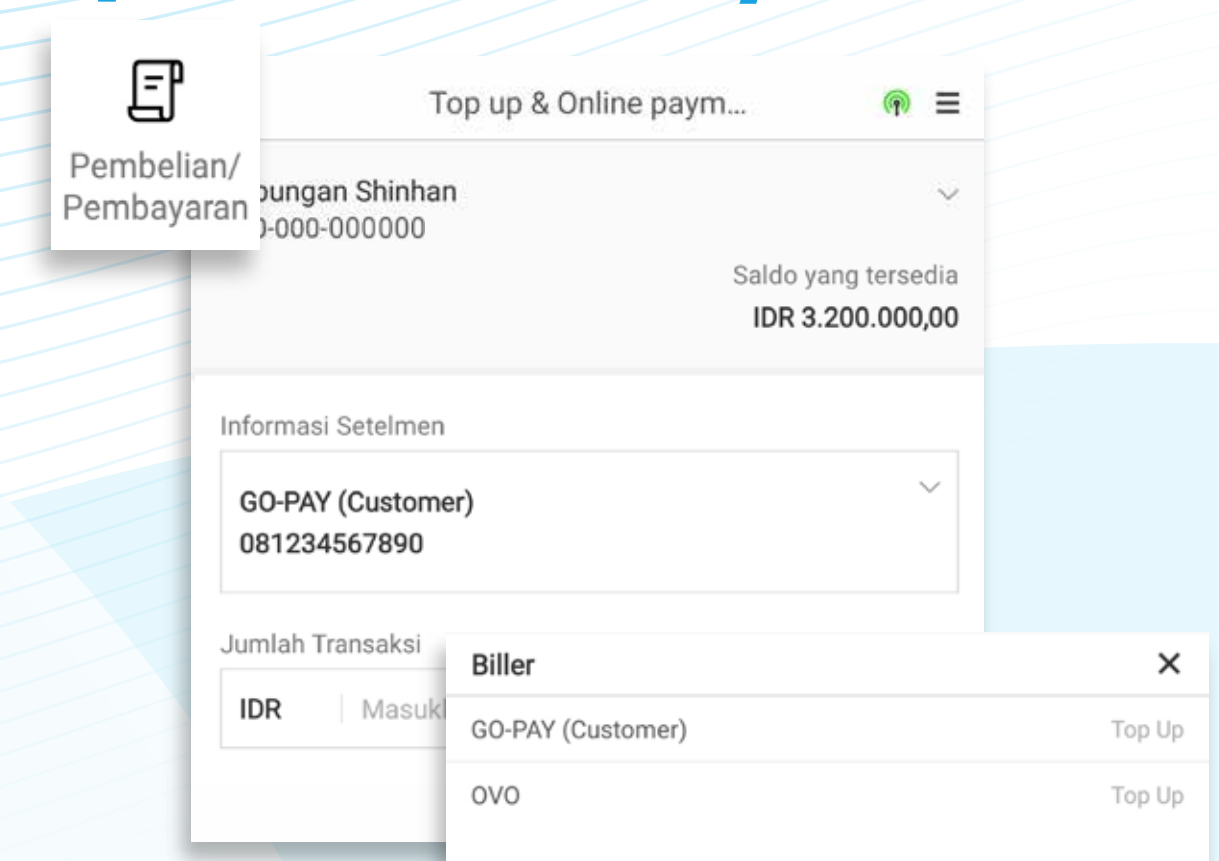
Pembelian/
Pembayaran

Top up & Online paym...

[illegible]bungan Shinhan
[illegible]-000-000000

Saldo yang tersedia
IDR 3.200.000,00

Informasi Setelmen

GO-PAY (Customer)
081234567890

Jumlah Transaksi

IDR Masuk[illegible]

Biller
GO-PAY (Customer) Top Up
OVO Top Up